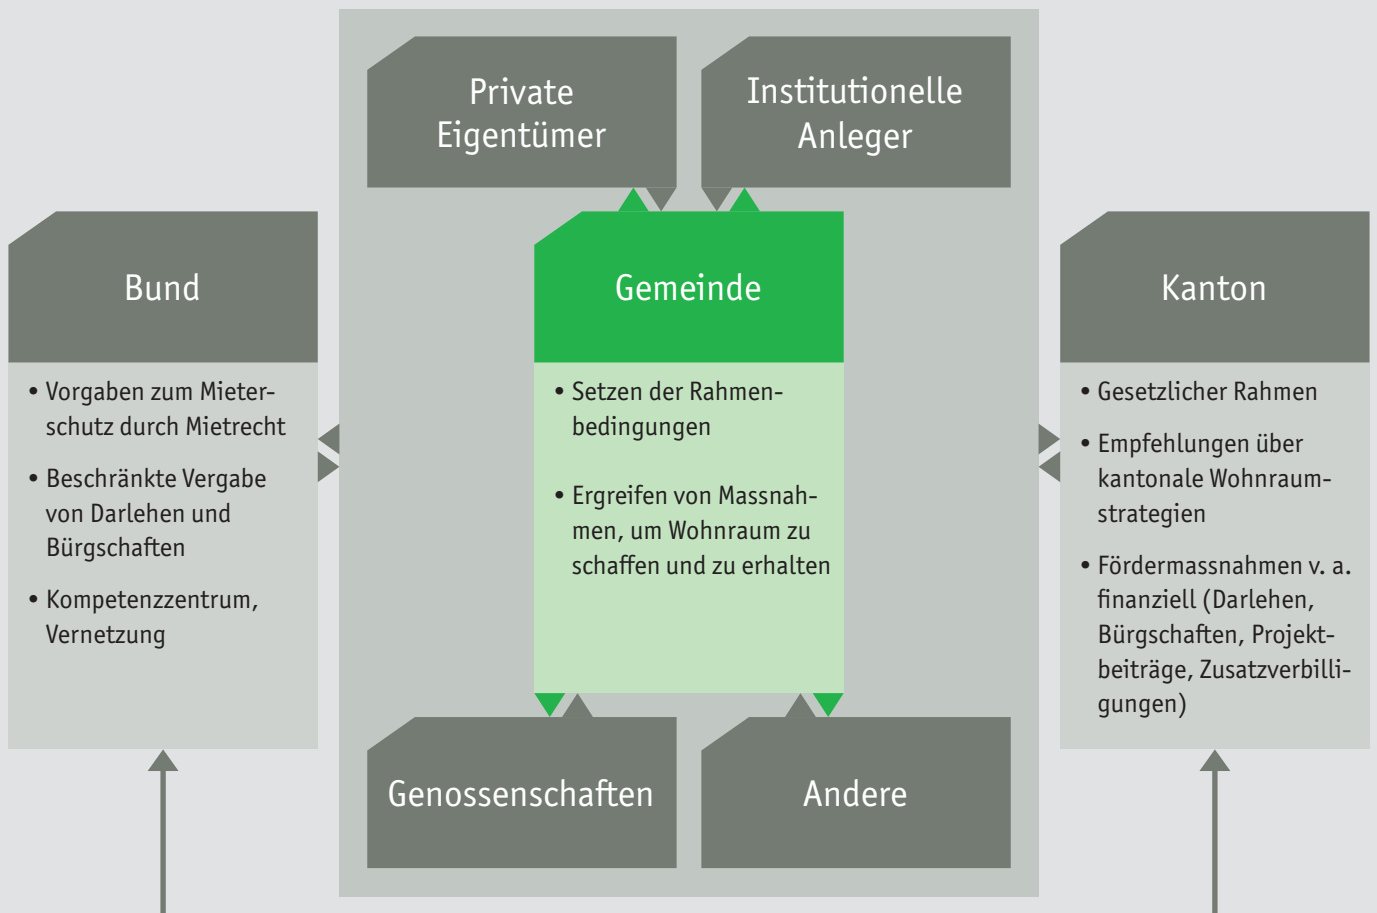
Private Eigentümer

Institutionelle Anleger

Bund

• Vorgaben zum Mieterschutz durch Mietrecht
• Beschränkte Vergabe von Darlehen und Bürgschaften
• Kompetenzzentrum, Vernetzung

Gemeinde

• Setzen der Rahmenbedingungen
• Ergreifen von Massnahmen, um Wohnraum zu schaffen und zu erhalten

Kanton

• Gesetzlicher Rahmen
• Empfehlungen über kantonale Wohnraumstrategien
• Fördermassnahmen v. a. finanziell (Darlehen, Bürgschaften, Projektbeiträge, Zusatzverbilligungen)

Genossenschaften

Andere